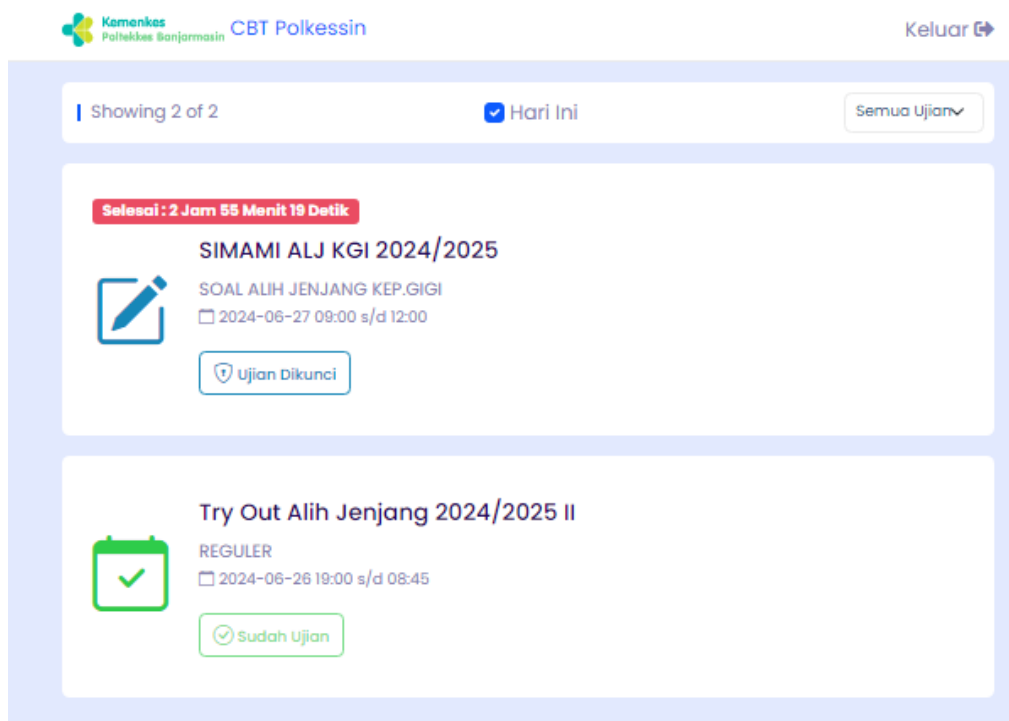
Kemenkes
Poltekkes Banjarmasin CBT Polkessin

Keluar

Showing 2 of 2

Hari Ini

Semua Ujian

Selesai : 2 Jam 55 Menit 19 Detik

SIMAMI ALJ KGI 2024/2025

SOAL ALIH JENJANG KEP.GIGI

2024-06-27 09:00 s/d 12:00

Ujian Dikunci

Try Out Alih Jenjang 2024/2025 II

REGULER

2024-06-26 19:00 s/d 08:45

Sudah Ujian